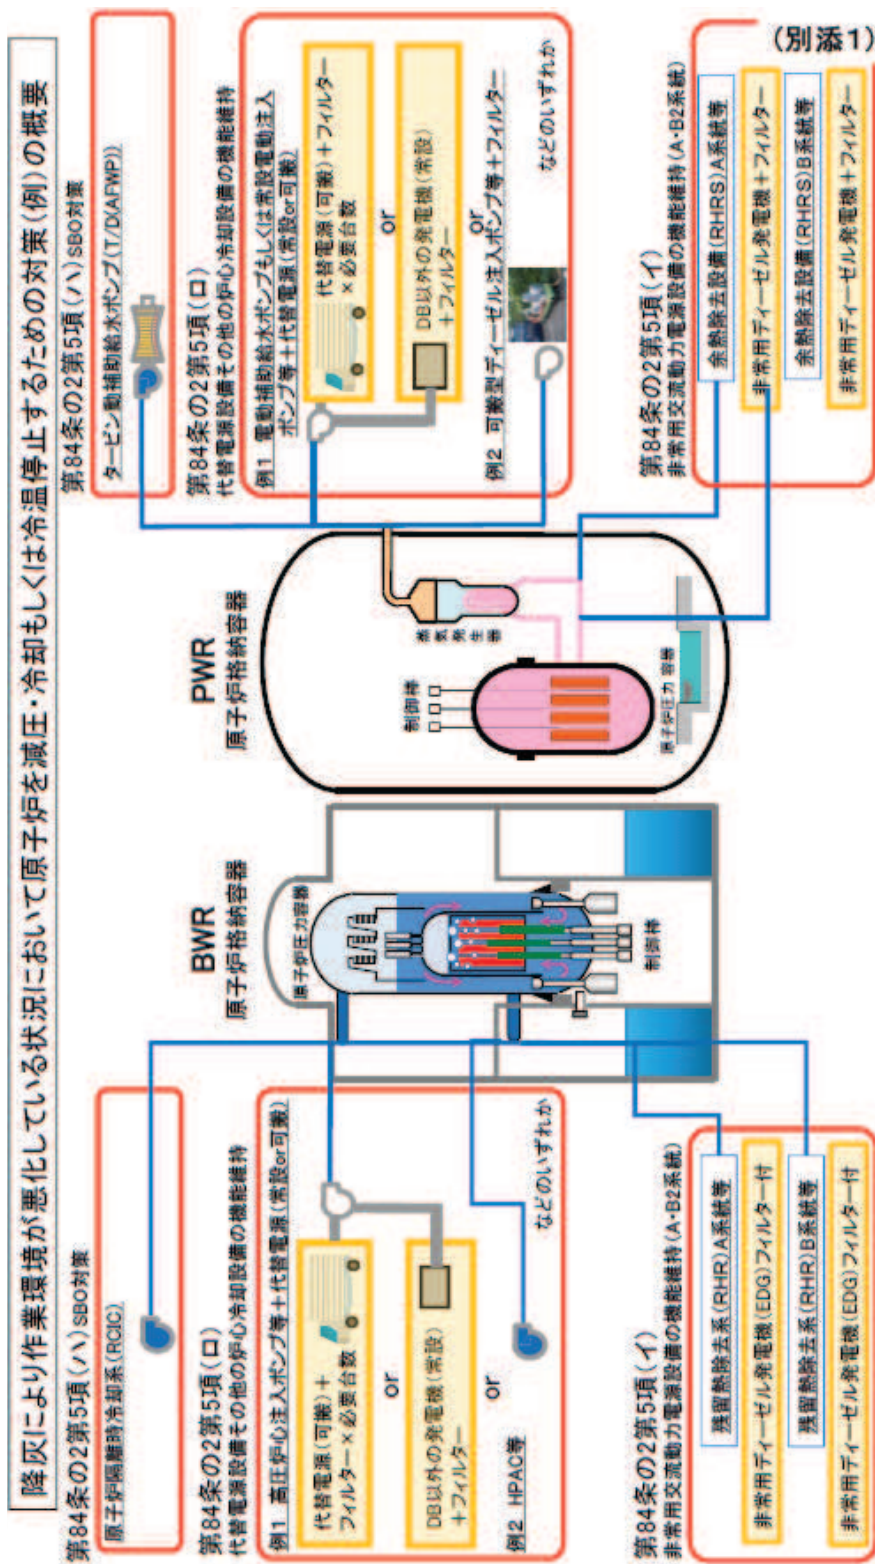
(別添1)

降灰により作業環境が悪化している状況において原子炉を減圧・冷却もしくは冷温停止するための対策(例)の概要

第84条の2第5項(ハ)SBO対策
原子炉隔離時冷却系(RCIC)

第84条の2第5項(ロ)
代替電源設備その他の炉心冷却設備の機能維持
例1 高圧炉心注入ポンプ等+代替電源(常設or可搬)
代替電源(可搬)+フィルター×必要台数
or
DB以外の発電機(常設)+フィルター
or
例2 HPAC等
などのいずれか

第84条の2第5項(イ)
非常用交流動力電源設備の機能維持(A・B2系統)
残留熱除去系(RHR)A系統等
非常用ディーゼル発電機(EDG)フィルター付
残留熱除去系(RHR)B系統等
非常用ディーゼル発電機(EDG)フィルター付

BWR
原子炉格納容器
原子炉圧力容器
制御棒

PWR
原子炉格納容器
制御棒
蒸気発生器
原子炉圧力容器

第84条の2第5項(ハ)SBO対策
タービン動補助給水ポンプ(T/D AFWP)

第84条の2第5項(ロ)
代替電源設備その他の炉心冷却設備の機能維持
例1 電動補助給水ポンプもしくは常設電動注入ポンプ等+代替電源(常設or可搬)
代替電源(可搬)+フィルター×必要台数
or
DB以外の発電機(常設)+フィルター
or
例2 可搬型ディーゼル注入ポンプ等+フィルター
などのいずれか

第84条の2第5項(イ)
非常用交流動力電源設備の機能維持(A・B2系統)
余熱除去設備(RHRS)A系統等
非常用ディーゼル発電機+フィルター
余熱除去設備(RHRS)B系統等
非常用ディーゼル発電機+フィルター